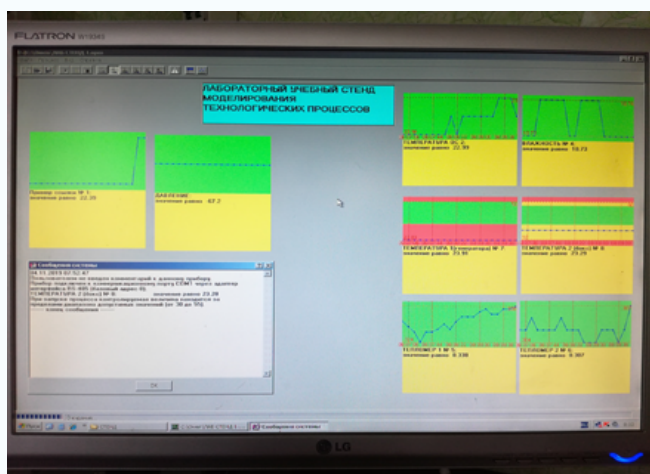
FLATRON W1934S

ЛАБОРАТОРНЫЙ УЧЕБНЫЙ СТЕНД МОДЕЛИРОВАНИЯ ТЕХНОЛОГИЧЕСКИХ ПРОЦЕССОВ

Датчик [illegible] № 1
значение равно 22.39

ДАВЛЕНИЕ
значение равно 67.2

ТЕМПЕРАТУРА (С) 2
значение равно 22.39

ВЛАЖНОСТЬ № 4
значение равно 18.72

ТЕМПЕРАТУРА (С) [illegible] № 7
значение равно 23.11

ТЕМПЕРАТУРА 2 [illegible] № 8
значение равно 23.29

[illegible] № 5
значение равно 0.338

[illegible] № 6
значение равно 0.367

Сообщения системы
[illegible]
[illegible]
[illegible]
ТЕМПЕРАТУРА 2 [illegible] № 8 значение равно 23.29
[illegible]
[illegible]

OK

LG